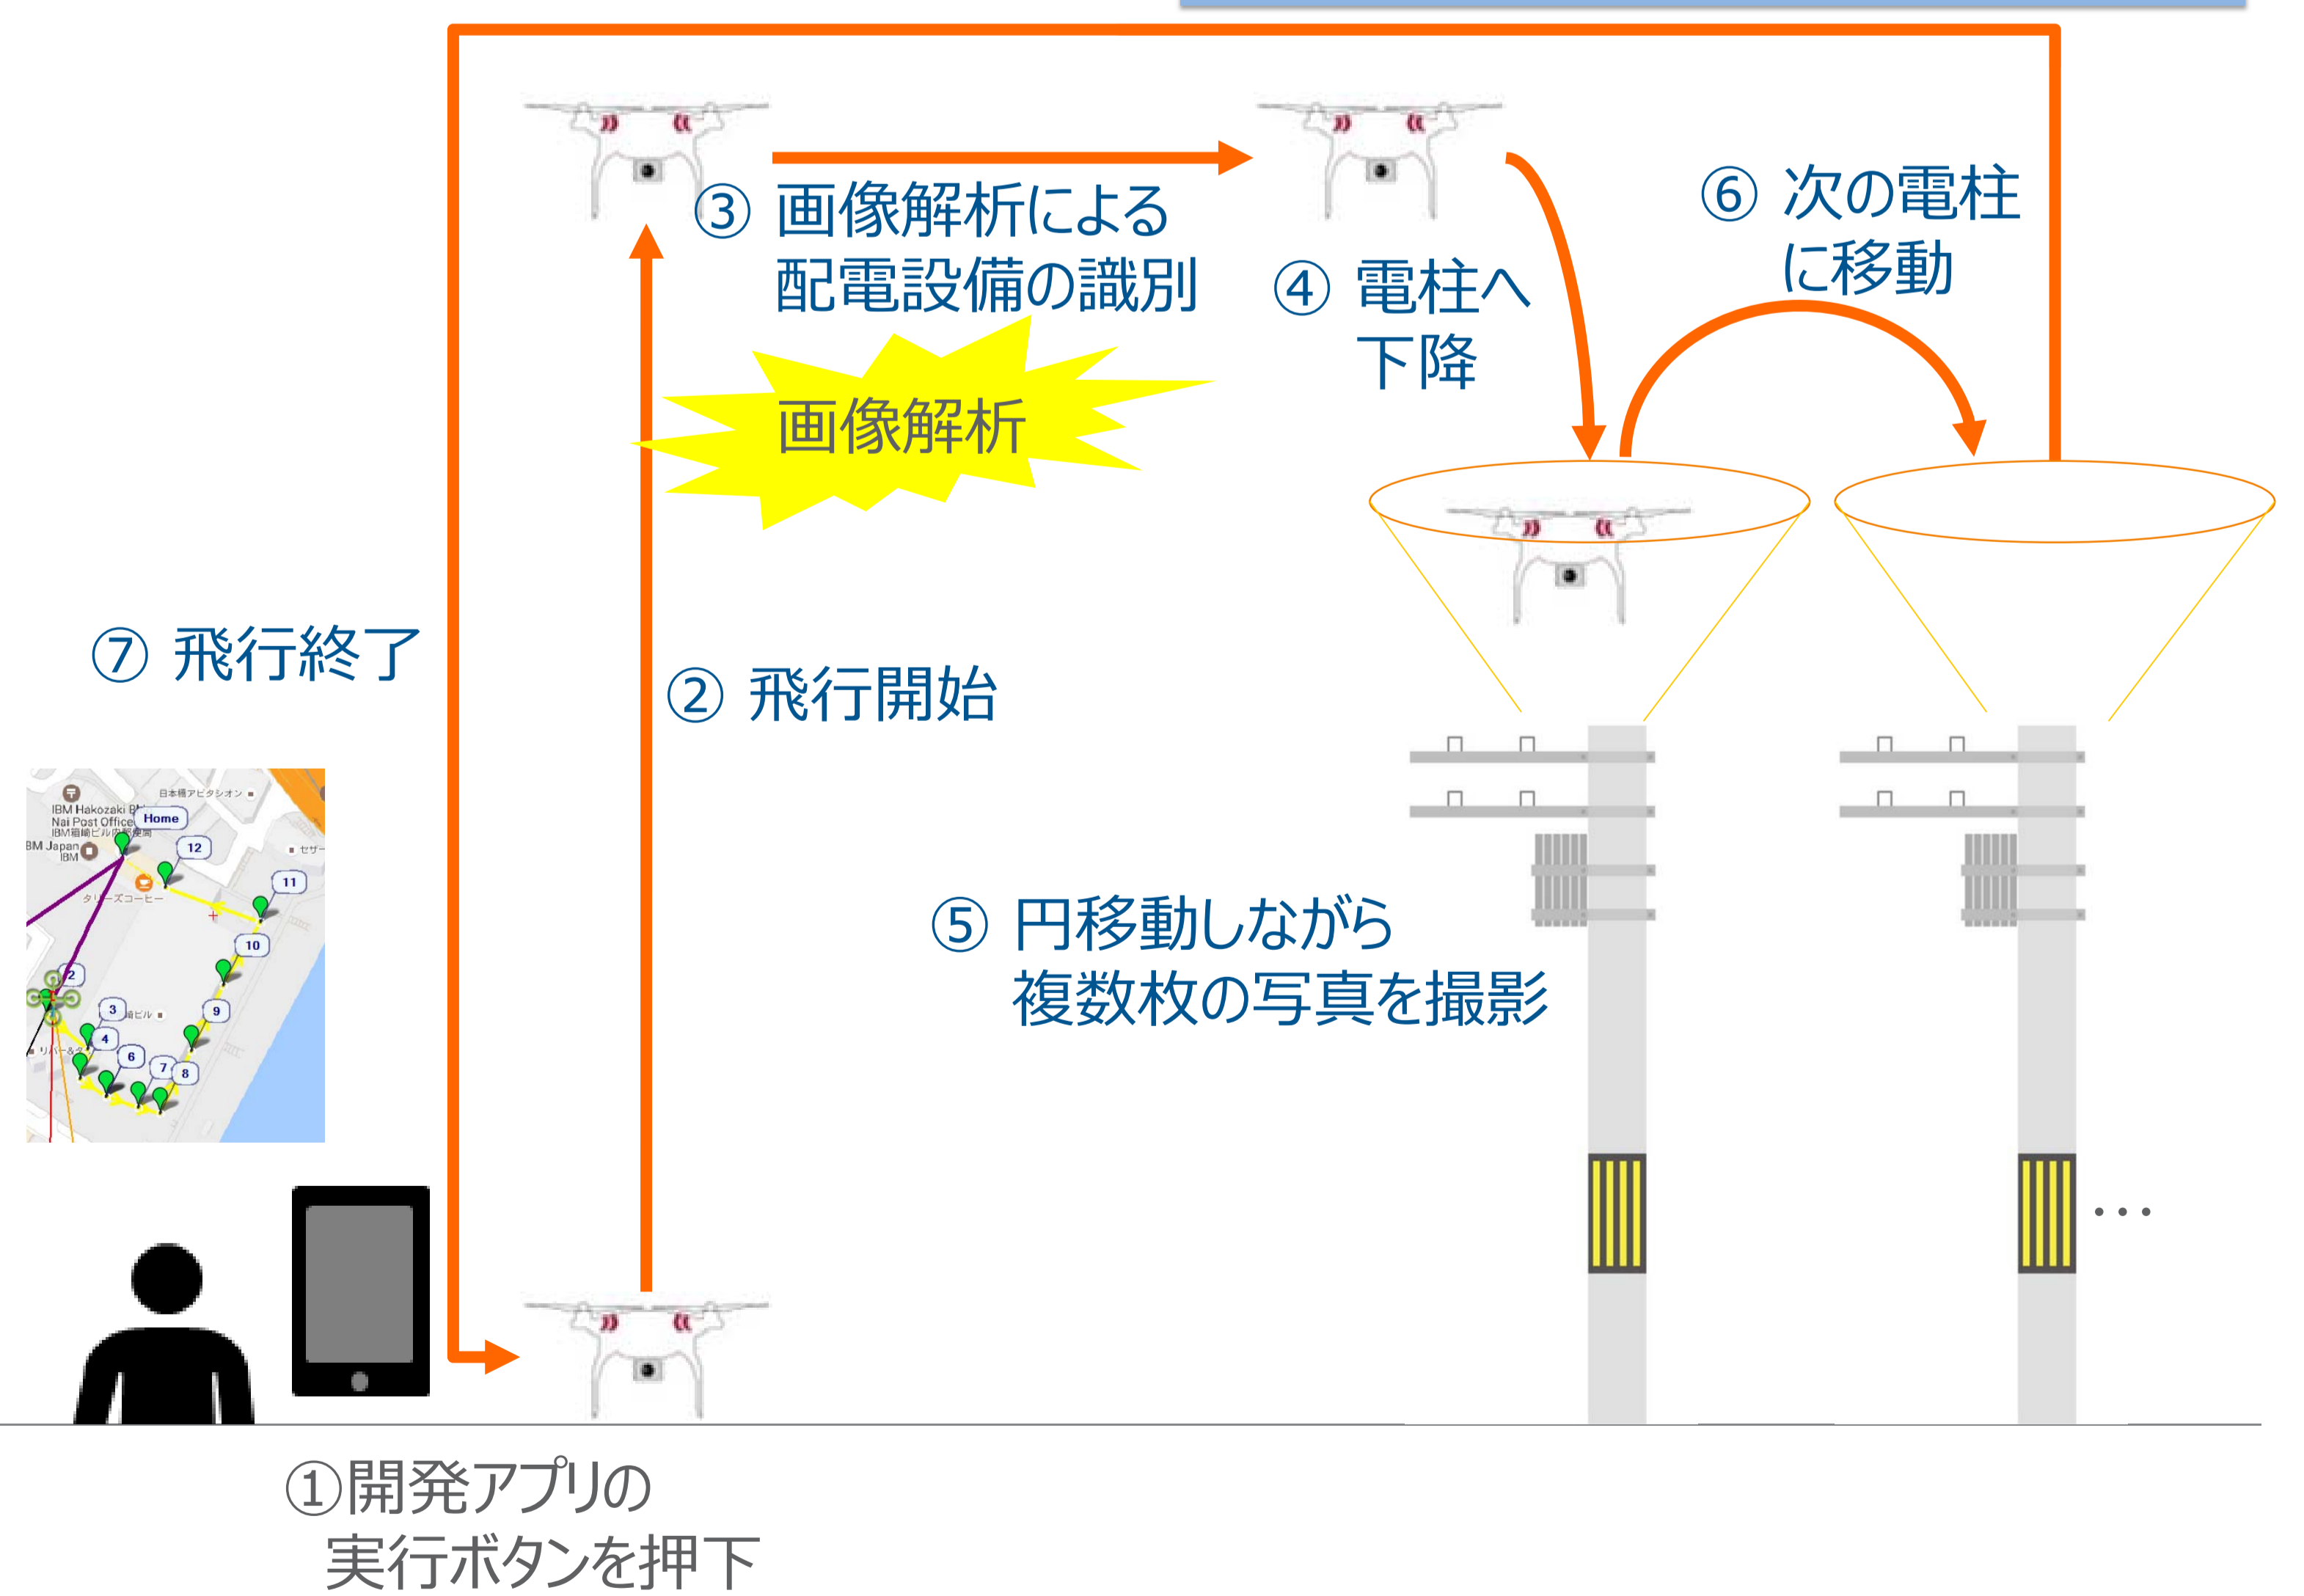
③ 画像解析による
配電設備の識別

④ 電柱へ
下降

⑥ 次の電柱
に移動

画像解析

⑦ 飛行終了

② 飛行開始

⑤ 円移動しながら
複数枚の写真を撮影

日本橋アビタシオン
IBM Hakozaki B
Nai Post Office
IBM箱崎ビル内郵便局
Home
BM Japan
IBM
12
セザー
11
タリーズコーヒー
10
2
3
9
4
6
7
8

…

①開発アプリの
実行ボタンを押下